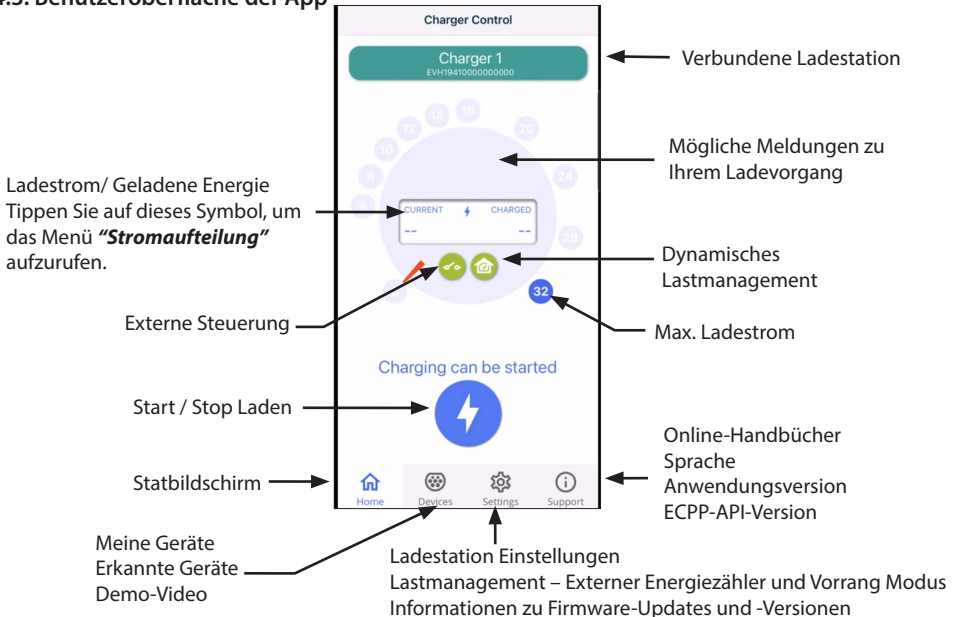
4.3. Benutzeroberfläche der App

Charger Control

Charger 1
EVH19410000000000

Verbundene Ladestation

12 14 16 20
10
8 24
6 28

Mögliche Meldungen zu Ihrem Ladevorgang

Ladestrom/ Geladene Energie
Tippen Sie auf dieses Symbol, um das Menü ***"Stromaufteilung"*** aufzurufen.

CURRENT CHARGED
-- --

Dynamisches Lastmanagement

32

Externe Steuerung

Max. Ladestrom

Charging can be started

Start / Stop Laden

Online-Handbücher
Sprache
Anwendungsversion
ECPP-API-Version

Statbildschirm

Home Devices Settings Support

Meine Geräte
Erkannte Geräte
Demo-Video

Ladestation Einstellungen
Lastmanagement – Externer Energiezähler und Vorrang Modus
Informationen zu Firmware-Updates und -Versionen